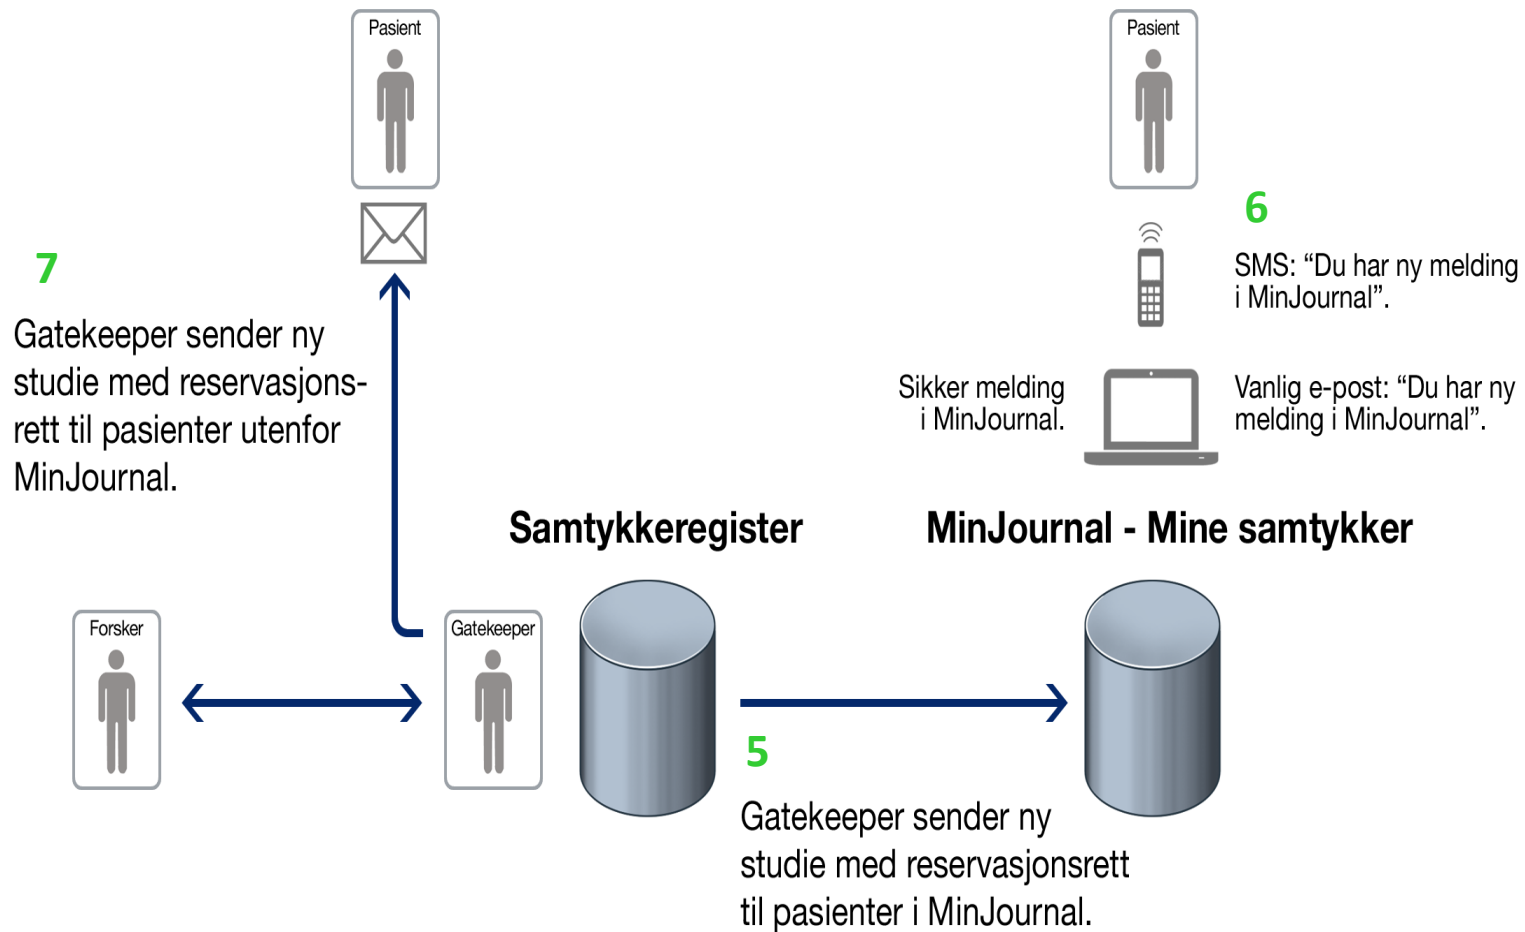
Pasient

Pasient

6

SMS: “Du har ny melding i MinJournal”.

7

Gatekeeper sender ny studie med reservasjonsrett til pasienter utenfor MinJournal.

Sikker melding i MinJournal.

Vanlig e-post: “Du har ny melding i MinJournal”.

Samtykkeregister

MinJournal - Mine samtykker

Forsker

Gatekeeper

5

Gatekeeper sender ny studie med reservasjonsrett til pasienter i MinJournal.